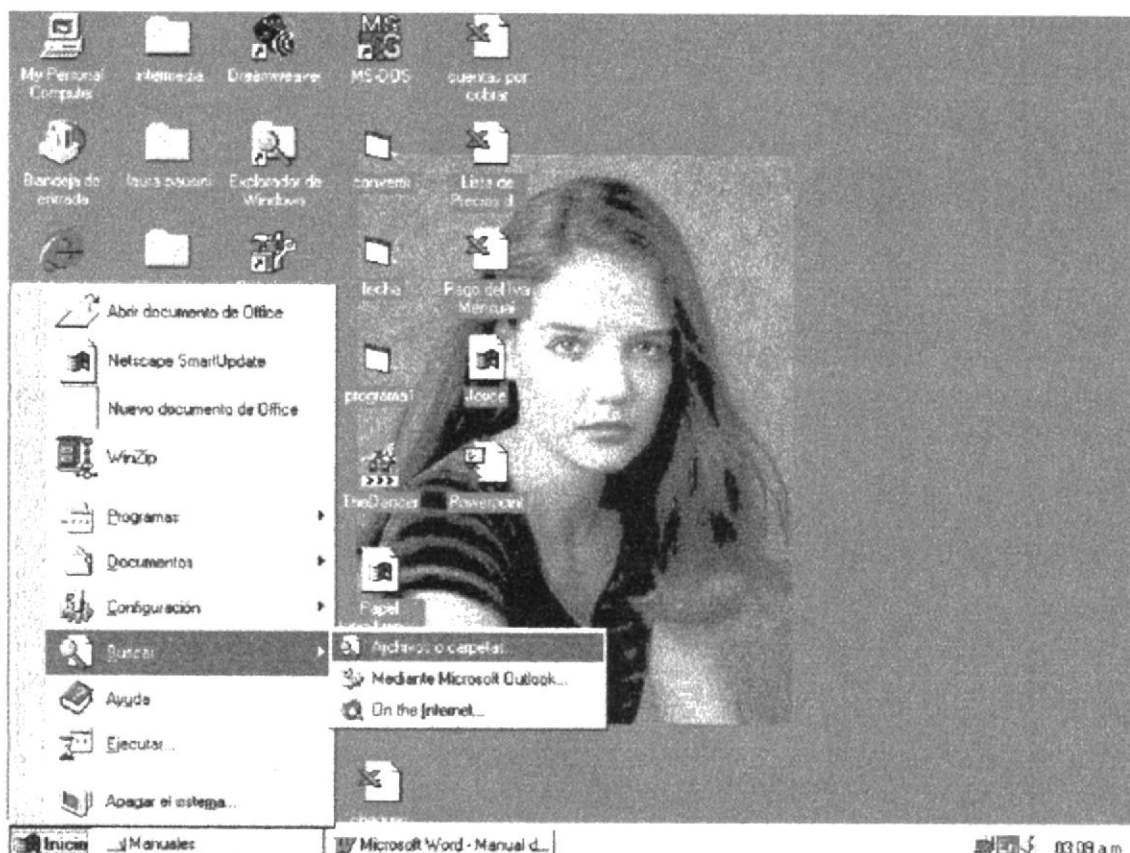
My Personal Computer
Intermedia
Dreamweaver
MS-DOS
cuentas por cobrar
Bandeja de entrada
laura pauani
Explorador de Windows
convertir
Lista de Precios d
fecha
Pago del Iva Mensual
programa1
Joyce
TheDancer
Powerpoint
Papel
Abrir documento de Office
Netscape SmartUpdate
Nuevo documento de Office
WinZip
Programas
Documentos
Configuración
Buscar
Archivos o carpetas...
Mediante Microsoft Outlook...
On the Internet...
Ayuda
Ejecutar...
Apagar el sistema...
Inicio
Manuales
Microsoft Word - Manual d...
03:09 a.m.